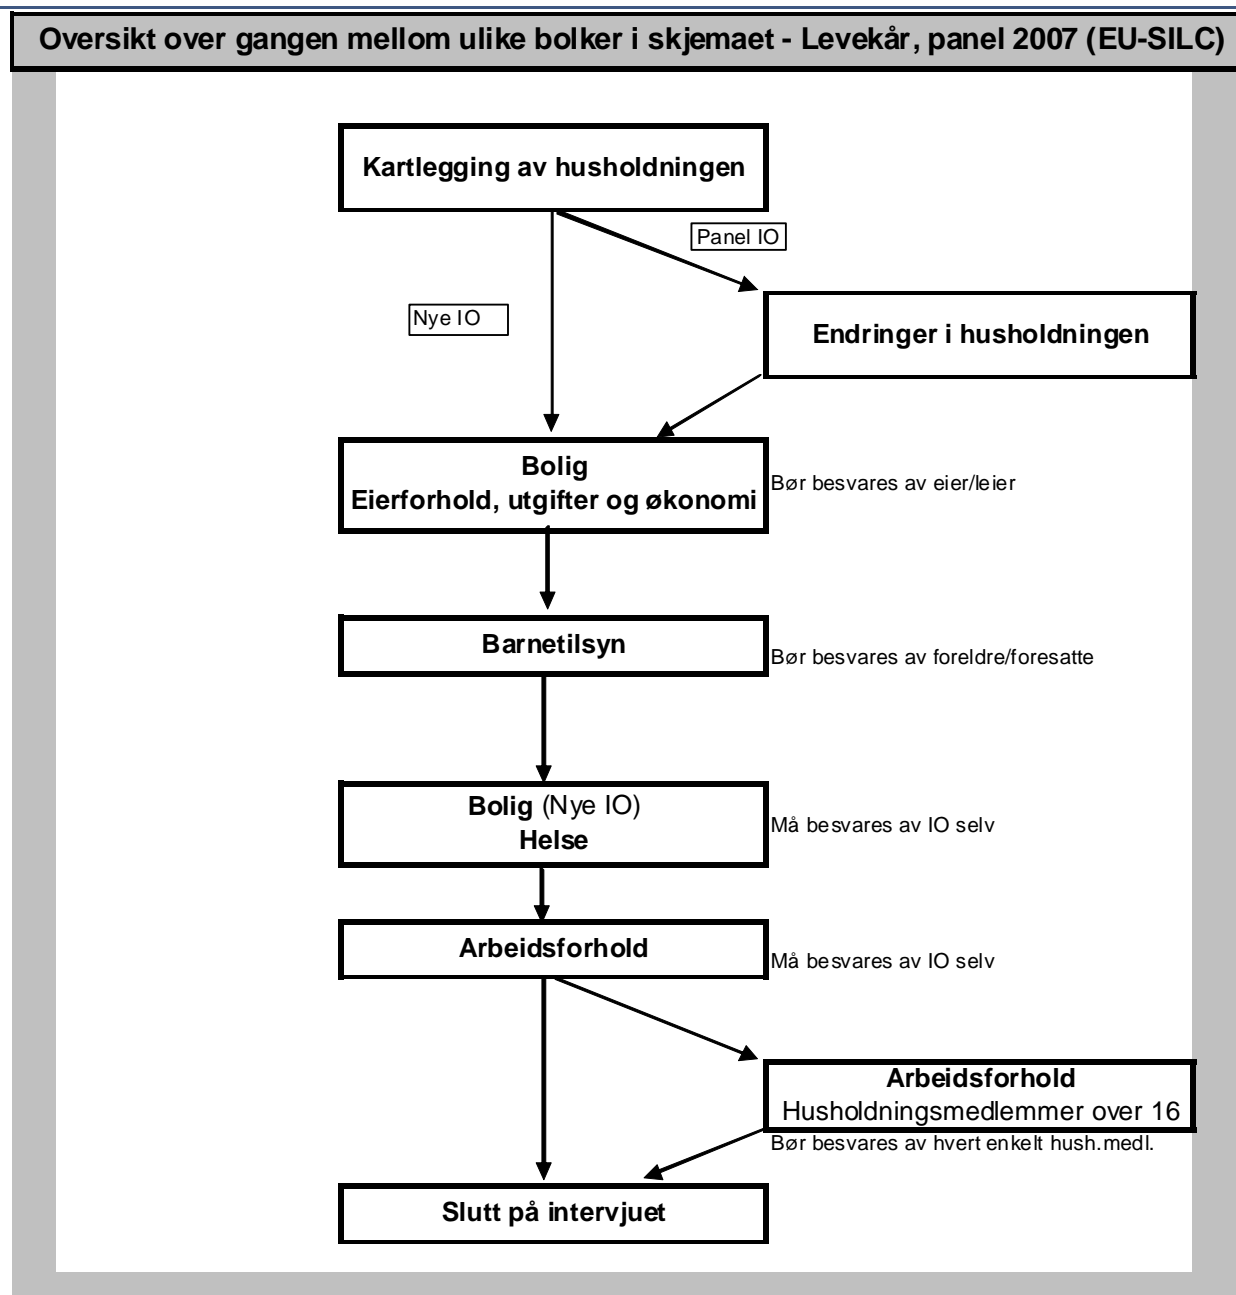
Oversikt over gangen mellom ulike bolker i skjemaet - Levekår, panel 2007 (EU-SILC)

Kartlegging av husholdningen

Panel IO

Nye IO

Endringer i husholdningen

Bolig
Eierforhold, utgifter og økonomi

Bør besvares av eier/leier

Barnetilsyn

Bør besvares av foreldre/foresatte

Bolig (Nye IO)
Helse

Må besvares av IO selv

Arbeidsforhold

Må besvares av IO selv

Arbeidsforhold
Husholdningsmedlemmer over 16

Bør besvares av hvert enkelt hush.medl.

Slutt på intervjuet